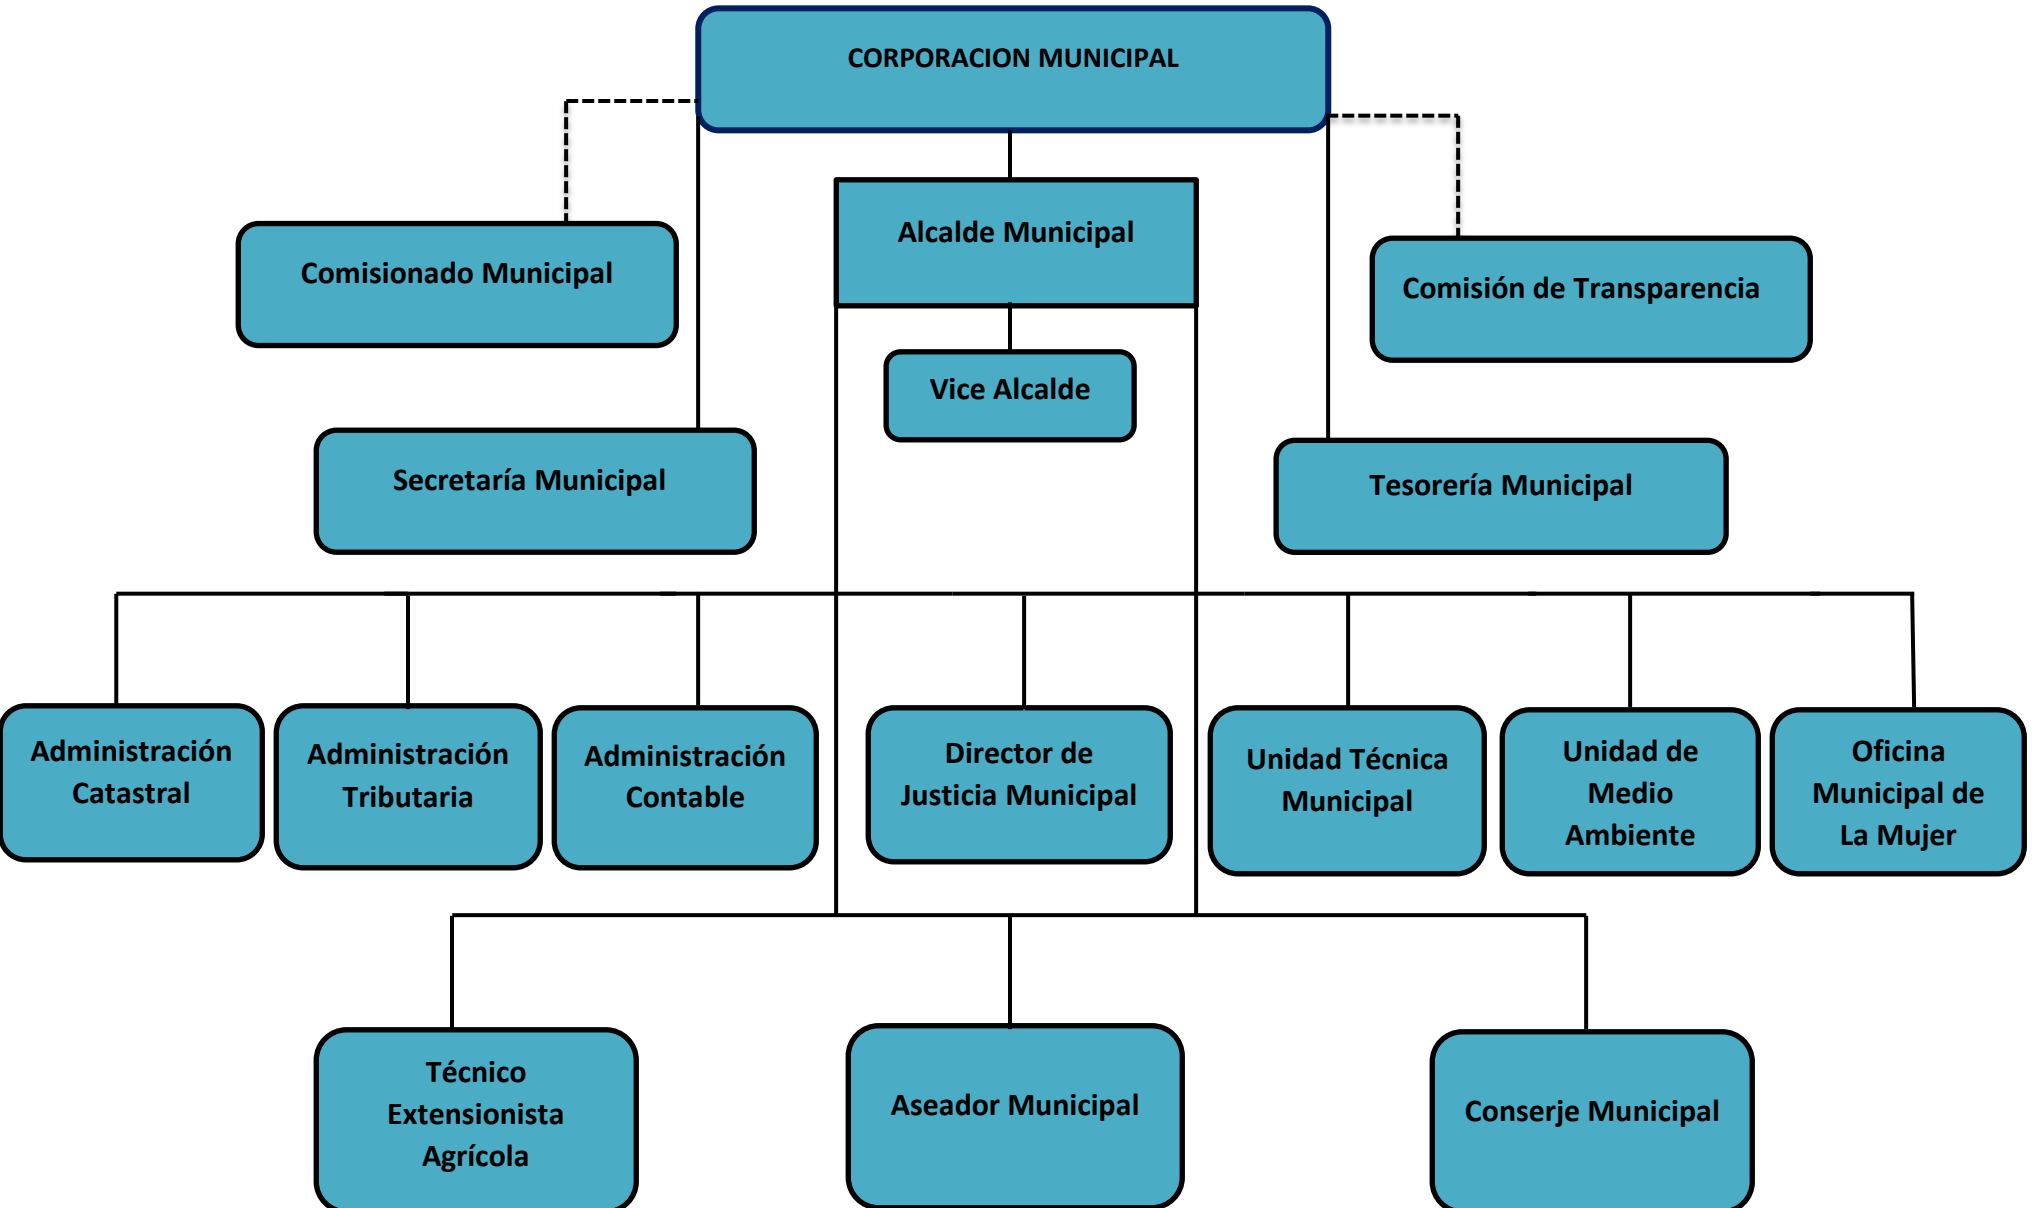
CORPORACION MUNICIPAL

Comisionado Municipal

Alcalde Municipal

Comisión de Transparencia

Vice Alcalde

Secretaría Municipal

Tesorería Municipal

Administración Catastral

Administración Tributaria

Administración Contable

Director de Justicia Municipal

Unidad Técnica Municipal

Unidad de Medio Ambiente

Oficina Municipal de La Mujer

Técnico Extensionista Agrícola

Aseador Municipal

Conserje Municipal